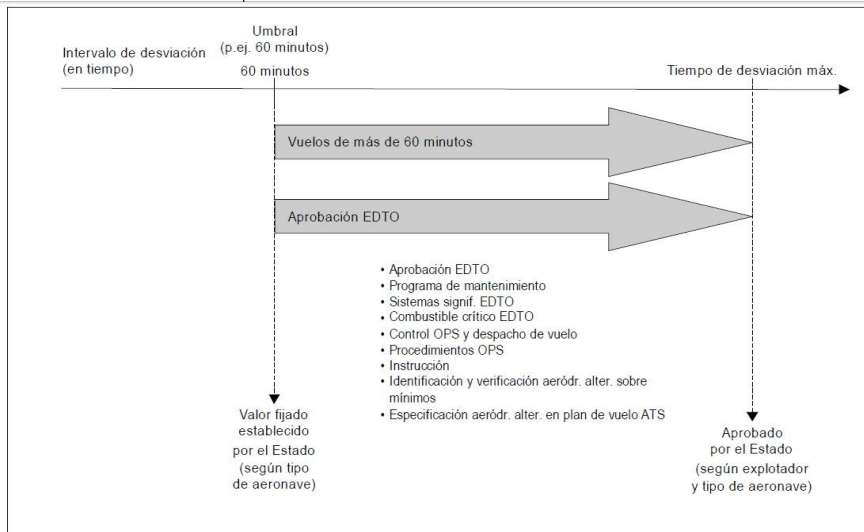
Intervalo de desviación (en tiempo)

Umbral (p.ej. 60 minutos)

60 minutos

Tiempo de desviación máx.

Vuelos de más de 60 minutos

Aprobación EDTO

• Aprobación EDTO
• Programa de mantenimiento
• Sistemas signif. EDTO
• Combustible crítico EDTO
• Control OPS y despacho de vuelo
• Procedimientos OPS
• Instrucción
• Identificación y verificación aeródr. alter. sobre mínimos
• Especificación aeródr. alter. en plan de vuelo ATS

Valor fijado establecido por el Estado (según tipo de aeronave)

Aprobado por el Estado (según explotador y tipo de aeronave)